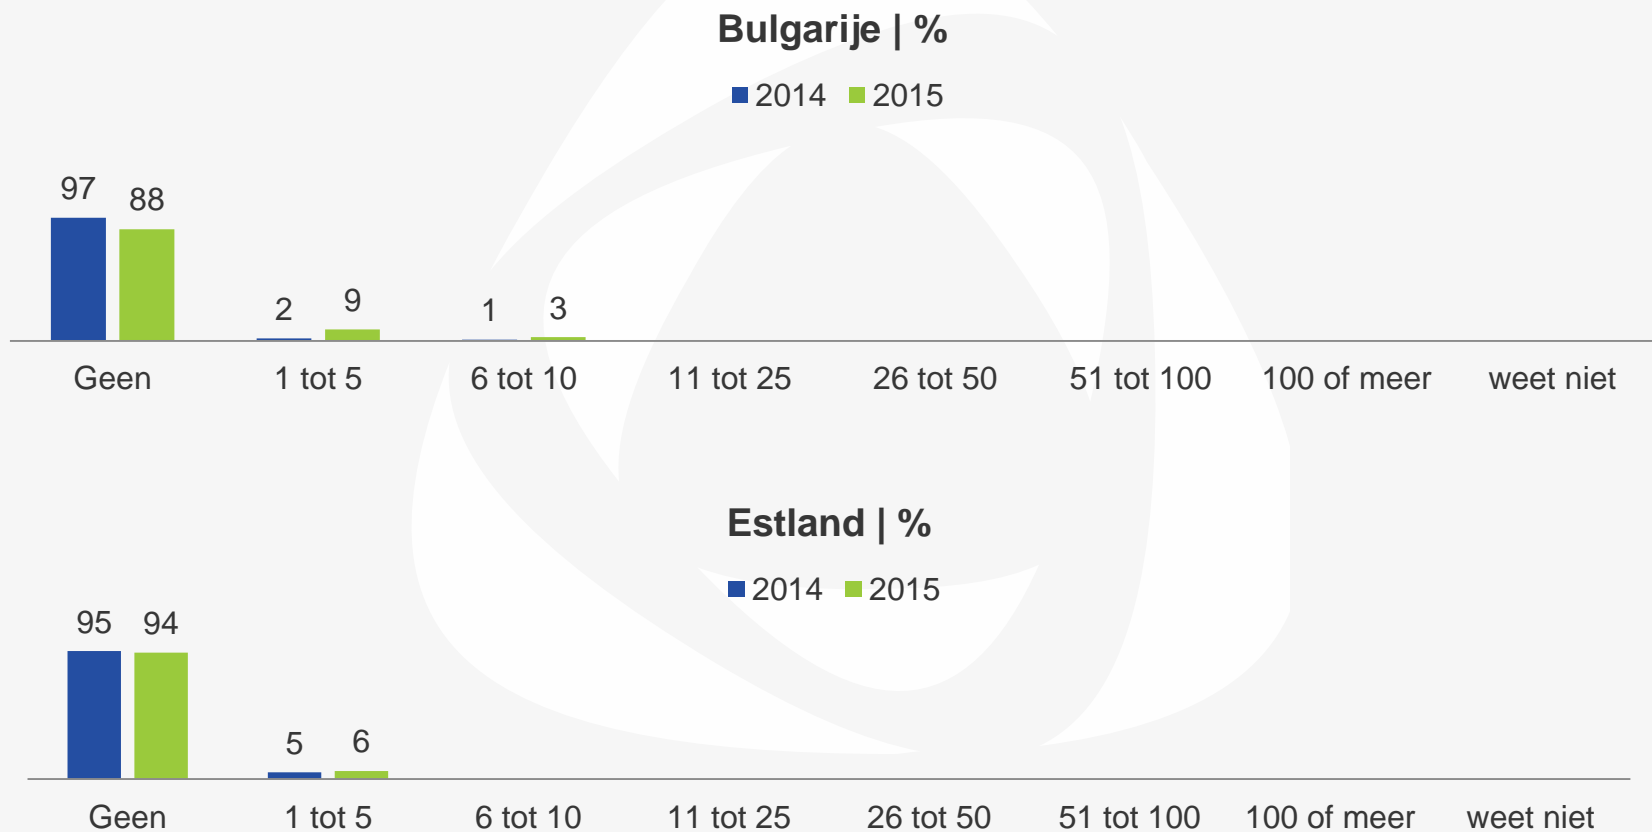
Bulgarije | %

2014 2015

97 88

2 9

1 3

Geen
1 tot 5
6 tot 10
11 tot 25
26 tot 50
51 tot 100
100 of meer
weet niet

Estland | %

2014 2015

95 94

5 6

Geen
1 tot 5
6 tot 10
11 tot 25
26 tot 50
51 tot 100
100 of meer
weet niet